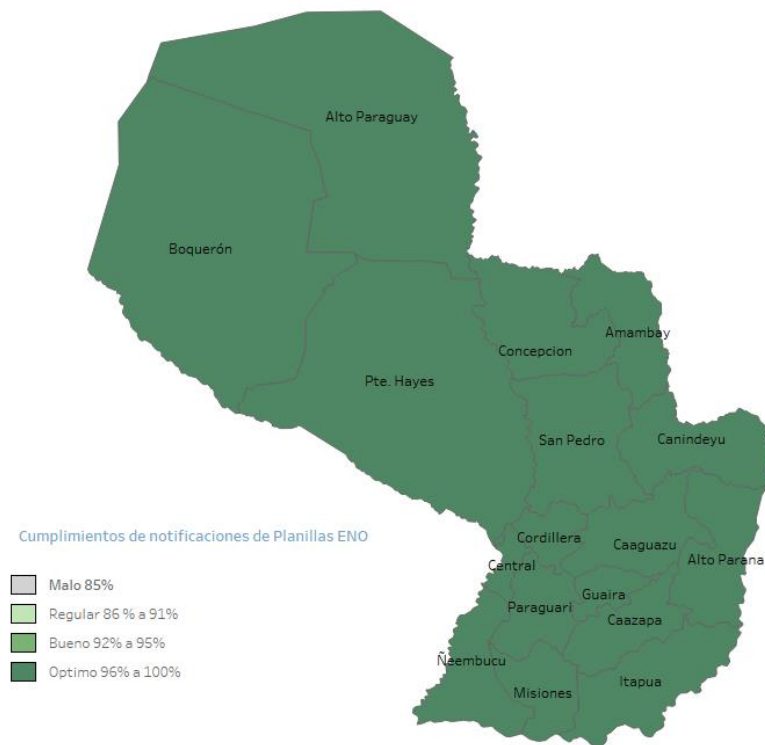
Alto Paraguay

Boquerón

Amambay

Concepcion

Pte. Hayes

San Pedro

Canindeyu

Cumplimientos de notificaciones de Planillas ENO

Cordillera

Caaguazu

Central

Alto Parana

Guaira

Paraguari

Caazapa

Ñeembucu

Misiones

Itapua

Malo 85%

Regular 86 % a 91%

Bueno 92% a 95%

Optimo 96% a 100%